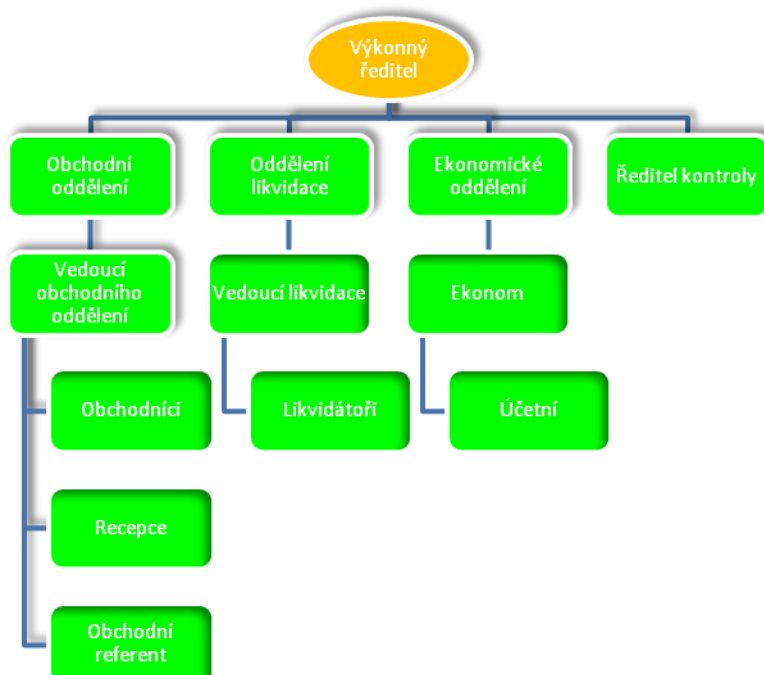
Výkonný ředitel

Obchodní oddělení

Oddělení likvidace

Ekonomické oddělení

Ředitel kontroly

Vedoucí obchodního oddělení

Vedoucí likvidace

Ekonom

Obchodníci

Likvidátoři

Účetní

Recepce

Obchodní referent